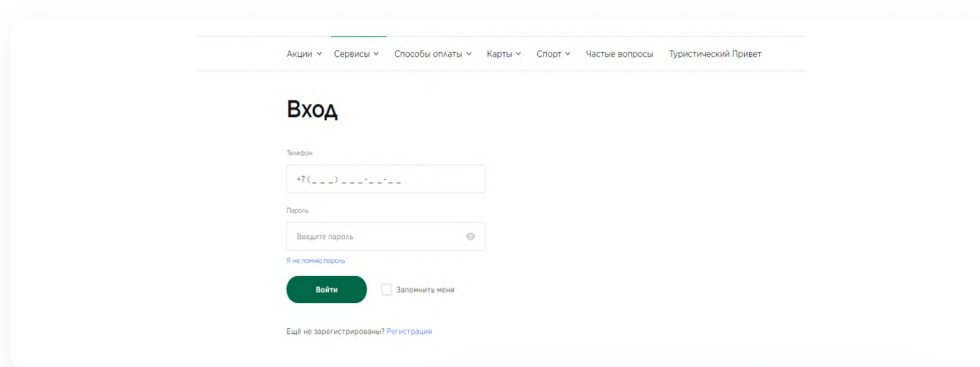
Акции Сервисы Способы оплаты Карты Спорт Частые вопросы Туристический Привет

Вход

Телефон

+7 (_ _ _) _ _ _-_ _-_ _

Пароль

Введите пароль

Я не помню пароль

Войти

Запомнить меня

Ещё не зарегистрированы? Регистрация